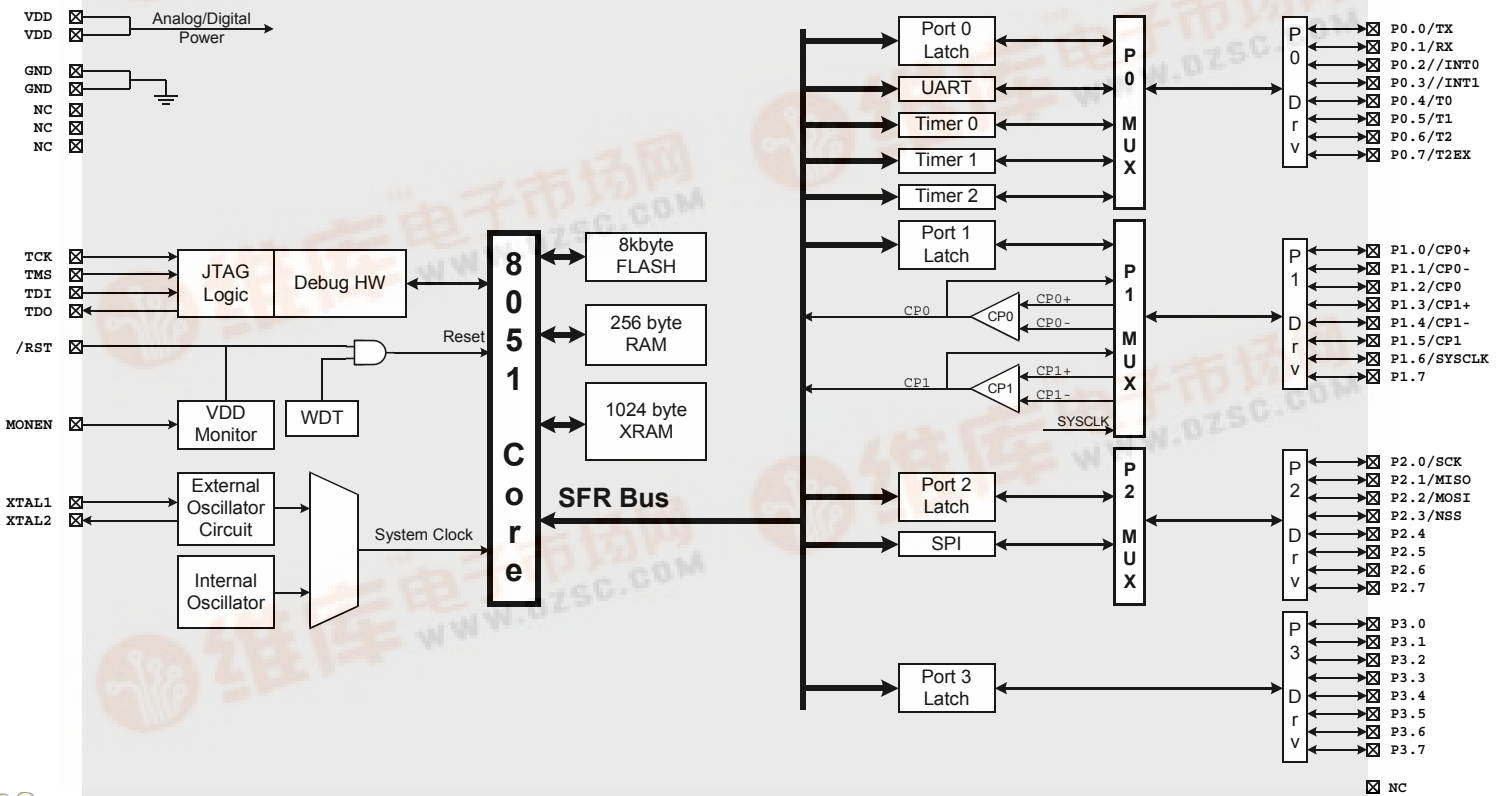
VDD
VDD
Analog/Digital Power

GND
GND
NC
NC
NC

TCK
TMS
TDI
TDO
JTAG Logic
Debug HW

/RST
Reset

MONEN
VDD Monitor
WDT

XTAL1
XTAL2
External Oscillator Circuit
Internal Oscillator
System Clock

8kbyte FLASH
256 byte RAM
1024 byte XRAM

8
0
5
1
C
o
r
e

SFR Bus

Port 0 Latch
UART
Timer 0
Timer 1
Timer 2
Port 1 Latch
CP0
CP0+
CP0-
CP0
CP1
CP1+
CP1-
CP1
SYSCLK
Port 2 Latch
SPI
Port 3 Latch

P 0 M U X
P 1 M U X
P 2 M U X

P 0 D r v
P 1 D r v
P 2 D r v
P 3 D r v

P0.0/TX
P0.1/RX
P0.2//INT0
P0.3//INT1
P0.4/T0
P0.5/T1
P0.6/T2
P0.7/T2EX

P1.0/CP0+
P1.1/CP0-
P1.2/CP0
P1.3/CP1+
P1.4/CP1-
P1.5/CP1
P1.6/SYSCLK
P1.7

P2.0/SCK
P2.1/MISO
P2.2/MOSI
P2.3/NSS
P2.4
P2.5
P2.6
P2.7

P3.0
P3.1
P3.2
P3.3
P3.4
P3.5
P3.6
P3.7

NC

www.dzsc.com